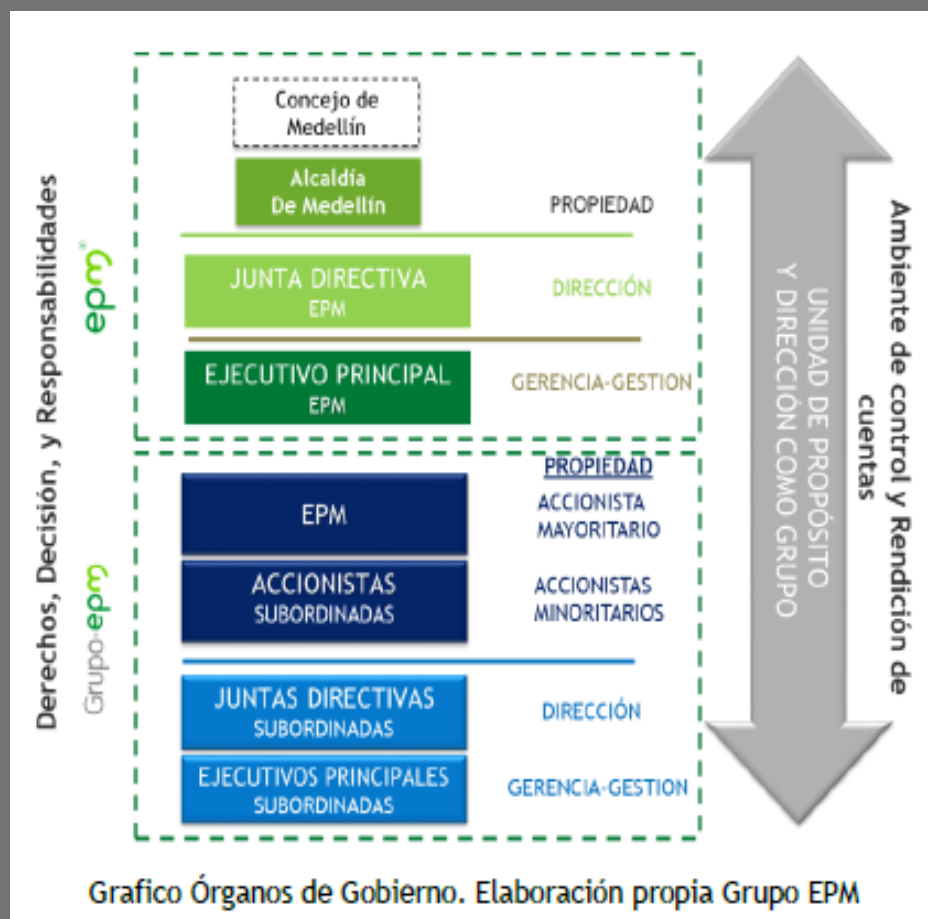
Derechos, Decisión, y Responsabilidades

epm®

Concejo de Medellín

Alcaldía De Medellín

PROPIEDAD

JUNTA DIRECTIVA EPM

DIRECCIÓN

EJECUTIVO PRINCIPAL EPM

GERENCIA-GESTION

Grupo-epm

PROPIEDAD

EPM

ACCIONISTA MAYORITARIO

ACCIONISTAS SUBORDINADAS

ACCIONISTAS MINORITARIOS

JUNTAS DIRECTIVAS SUBORDINADAS

DIRECCIÓN

EJECUTIVOS PRINCIPALES SUBORDINADAS

GERENCIA-GESTION

UNIDAD DE PROPÓSITO Y DIRECCIÓN COMO GRUPO

Ambiente de control y Rendición de cuentas

Grafico Órganos de Gobierno. Elaboración propia Grupo EPM